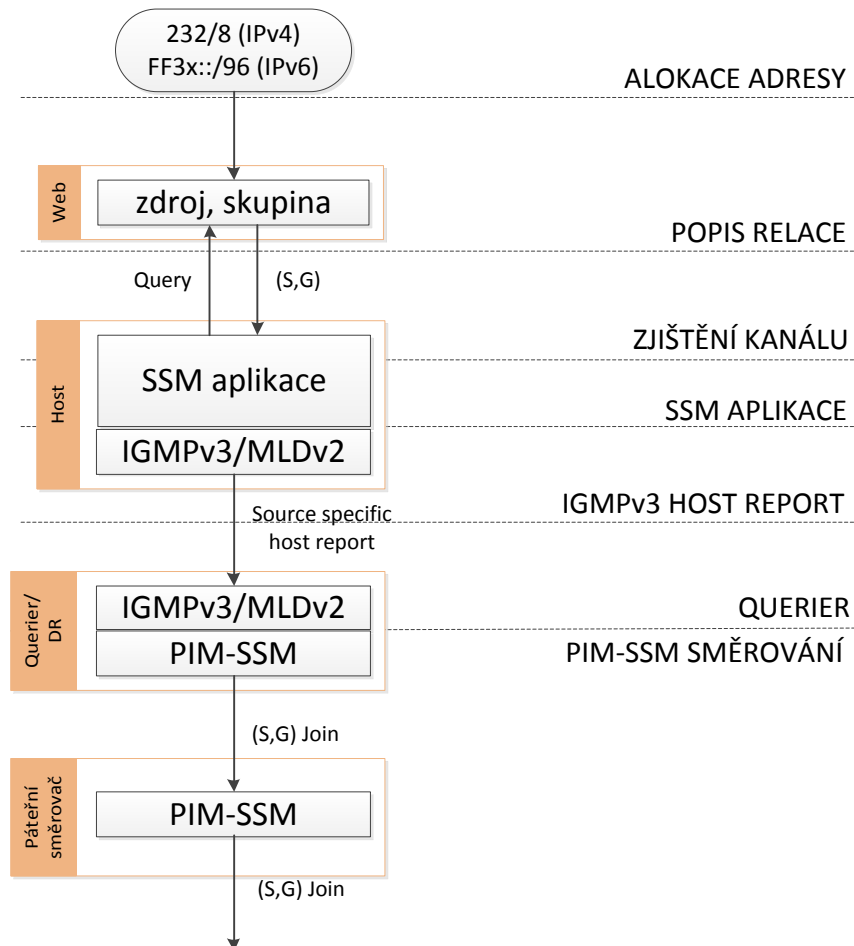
232/8 (IPv4)
FF3x::/96 (IPv6)

ALOKACE ADRESY

Web

zdroj, skupina

POPIS RELACE

Query

(S,G)

ZJIŠTĚNÍ KANÁLU

Host

SSM aplikace

SSM APLIKACE

IGMPv3/MLDv2

IGMPv3 HOST REPORT

Source specific host report

Querier/ DR

IGMPv3/MLDv2

QUERIER

PIM-SSM

PIM-SSM SMĚROVÁNÍ

(S,G) Join

Páteřní směrovač

PIM-SSM

(S,G) Join